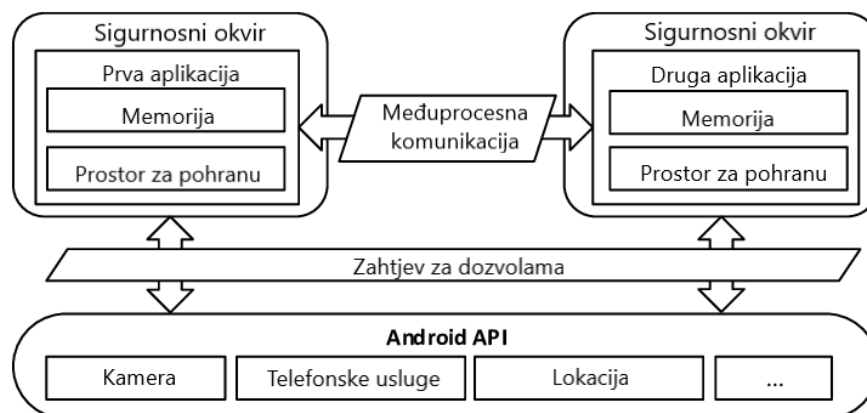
Sigurnosni okvir

Prva aplikacija

Memorija

Prostor za pohranu

Međuprocesna komunikacija

Sigurnosni okvir

Druga aplikacija

Memorija

Prostor za pohranu

Zahtjev za dozvolama

Android API

Kamera

Telefonske usluge

Lokacija

...